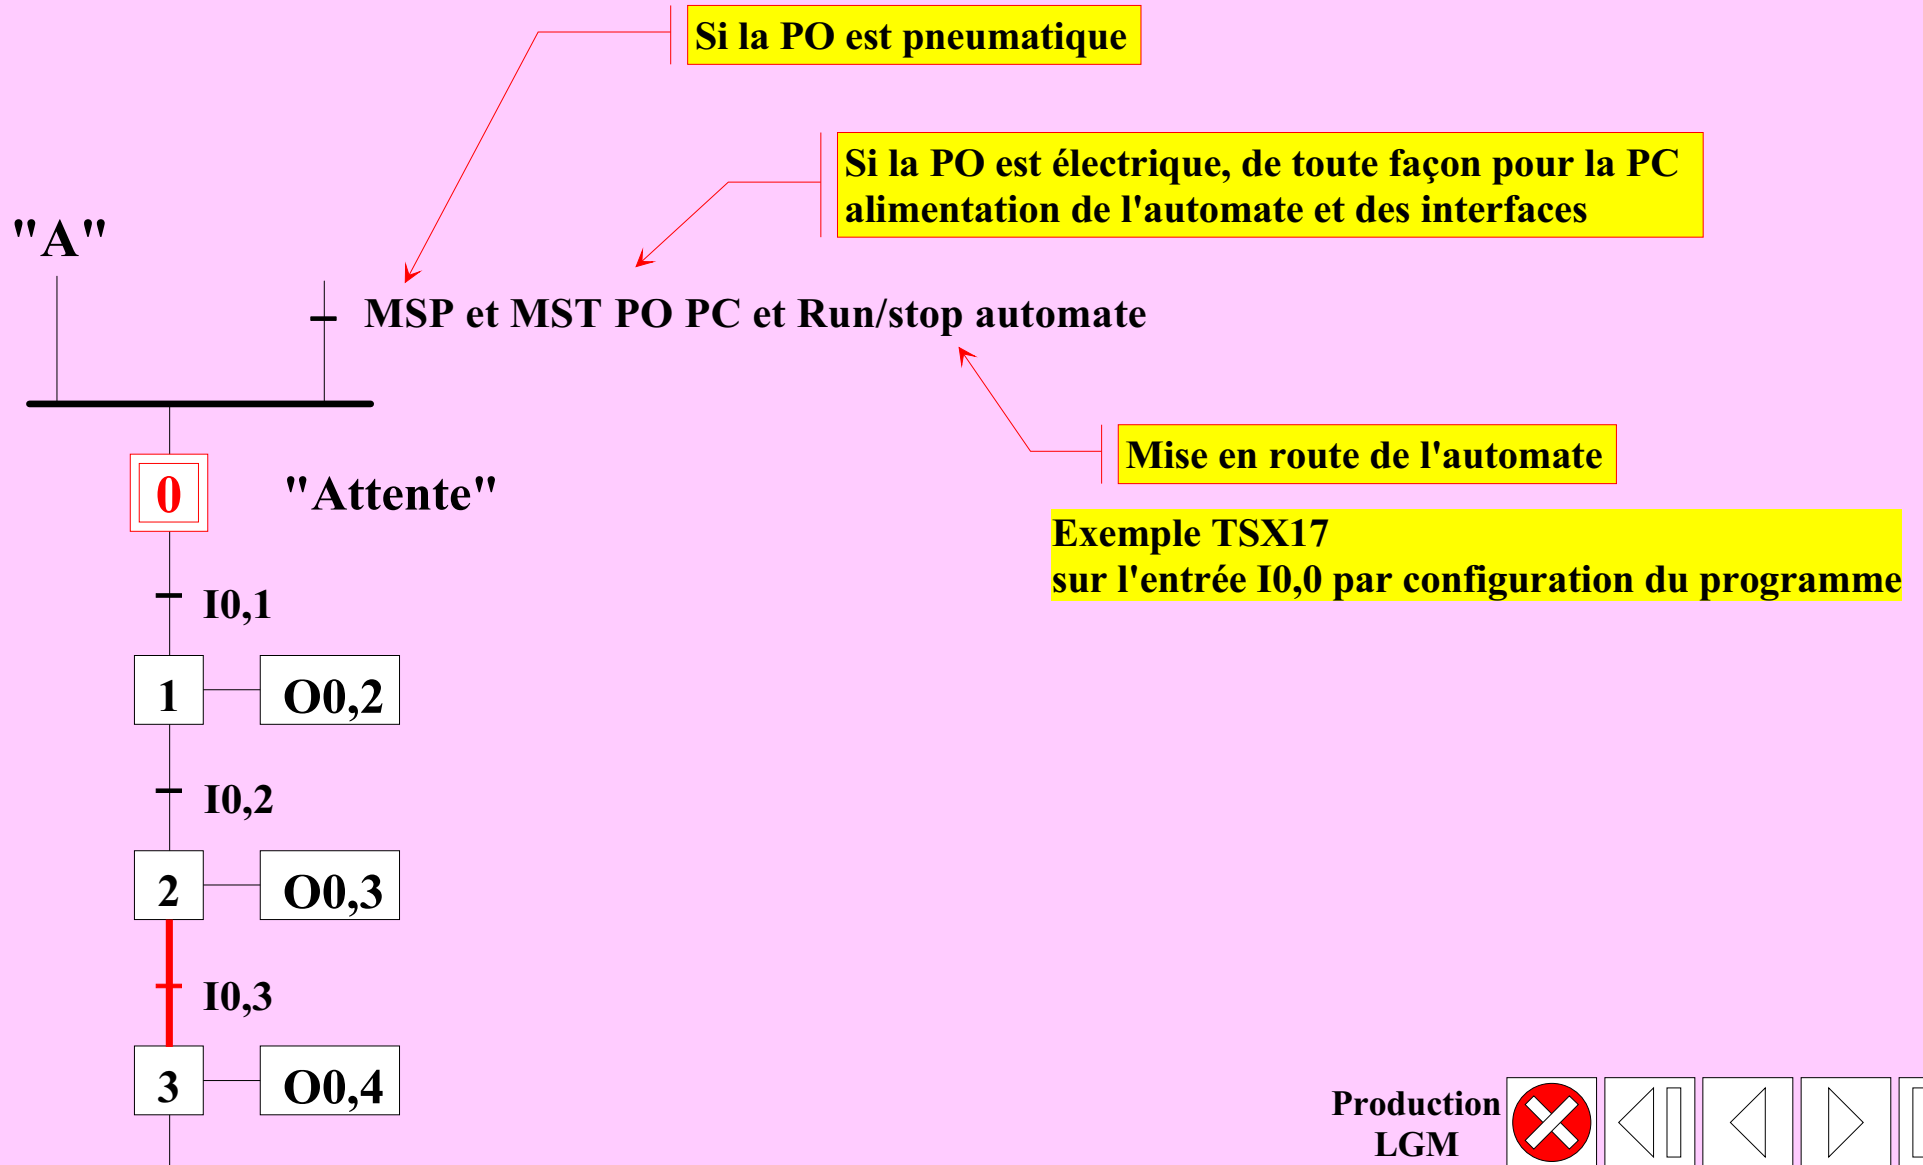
Si la PO est pneumatique

Si la PO est électrique, de toute façon pour la PC alimentation de l'automate et des interfaces

"A"

MSP et MST PO PC et Run/stop automate

Mise en route de l'automate

Exemple TSX17
sur l'entrée I0,0 par configuration du programme

0

"Attente"

I0,1

1

O0,2

I0,2

2

O0,3

I0,3

3

O0,4

Production LGM